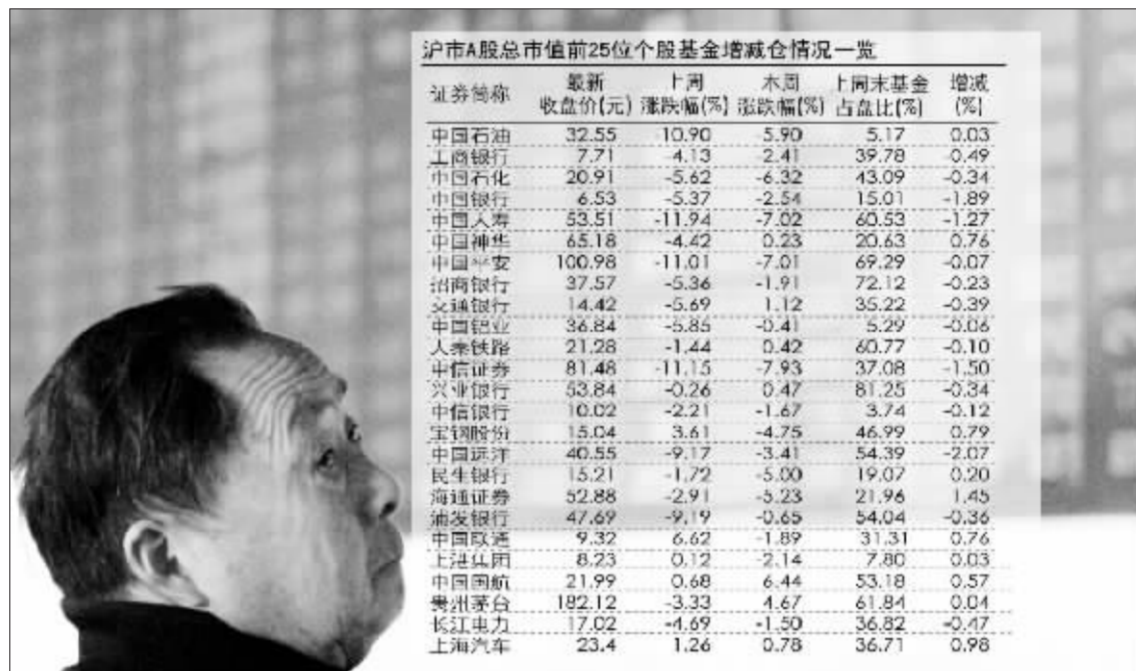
沪市A股总市值前25位个股基金增减仓情况一览

| 证券简称 | 最新收盘价(元) | 上周涨跌幅(%) | 本周涨跌幅(%) | 上周末基金占盘比(%) | 增减(%) |
|---|---|---|---|---|---|
| 中国石油 | 32.55 | 10.90 | 5.90 | 5.17 | 0.03 |
| 工商银行 | 7.71 | -4.13 | 2.41 | 39.78 | -0.49 |
| 中国石化 | 20.91 | -5.62 | -6.32 | 43.09 | -0.34 |
| 中国银行 | 6.53 | -5.37 | -2.54 | 15.01 | -1.89 |
| 中国人寿 | 53.51 | -11.94 | -7.02 | 60.53 | -1.27 |
| 中国神华 | 65.18 | -4.42 | 0.23 | 20.63 | 0.76 |
| 中国平安 | 100.98 | -11.01 | -7.01 | 69.29 | -0.07 |
| 招商银行 | 37.57 | -5.36 | -1.91 | 72.12 | -0.23 |
| 交通银行 | 14.42 | -5.69 | 1.12 | 35.22 | -0.39 |
| 中国铝业 | 36.84 | -5.85 | -0.41 | 5.29 | -0.06 |
| 大秦铁路 | 21.28 | -1.44 | 0.42 | 60.77 | -0.10 |
| 中信证券 | 81.48 | -11.15 | -7.93 | 37.08 | -1.50 |
| 兴业银行 | 53.84 | -0.26 | 0.47 | 81.25 | -0.34 |
| 中信银行 | 10.02 | -2.21 | -1.67 | 3.74 | -0.12 |
| 宝钢股份 | 15.04 | 3.61 | -4.75 | 46.99 | 0.79 |
| 中国远洋 | 40.55 | -9.17 | -3.41 | 54.39 | -2.07 |
| 民生银行 | 15.21 | -1.72 | -5.00 | 19.07 | 0.20 |
| 海通证券 | 52.88 | -2.91 | -5.23 | 21.96 | 1.45 |
| 浦发银行 | 47.69 | -9.19 | -0.65 | 54.04 | -0.36 |
| 中国联通 | 9.32 | 6.62 | -1.89 | 31.31 | 0.76 |
| 上港集团 | 8.23 | 0.12 | -2.14 | 7.80 | 0.03 |
| 中国国航 | 21.99 | 0.68 | 6.44 | 53.18 | 0.57 |
| 贵州茅台 | 182.12 | -3.33 | 4.67 | 61.84 | 0.04 |
| 长江电力 | 17.02 | -4.69 | -1.50 | 36.82 | -0.47 |
| 上海汽车 | 23.4 | 1.26 | 0.78 | 36.71 | 0.98 |